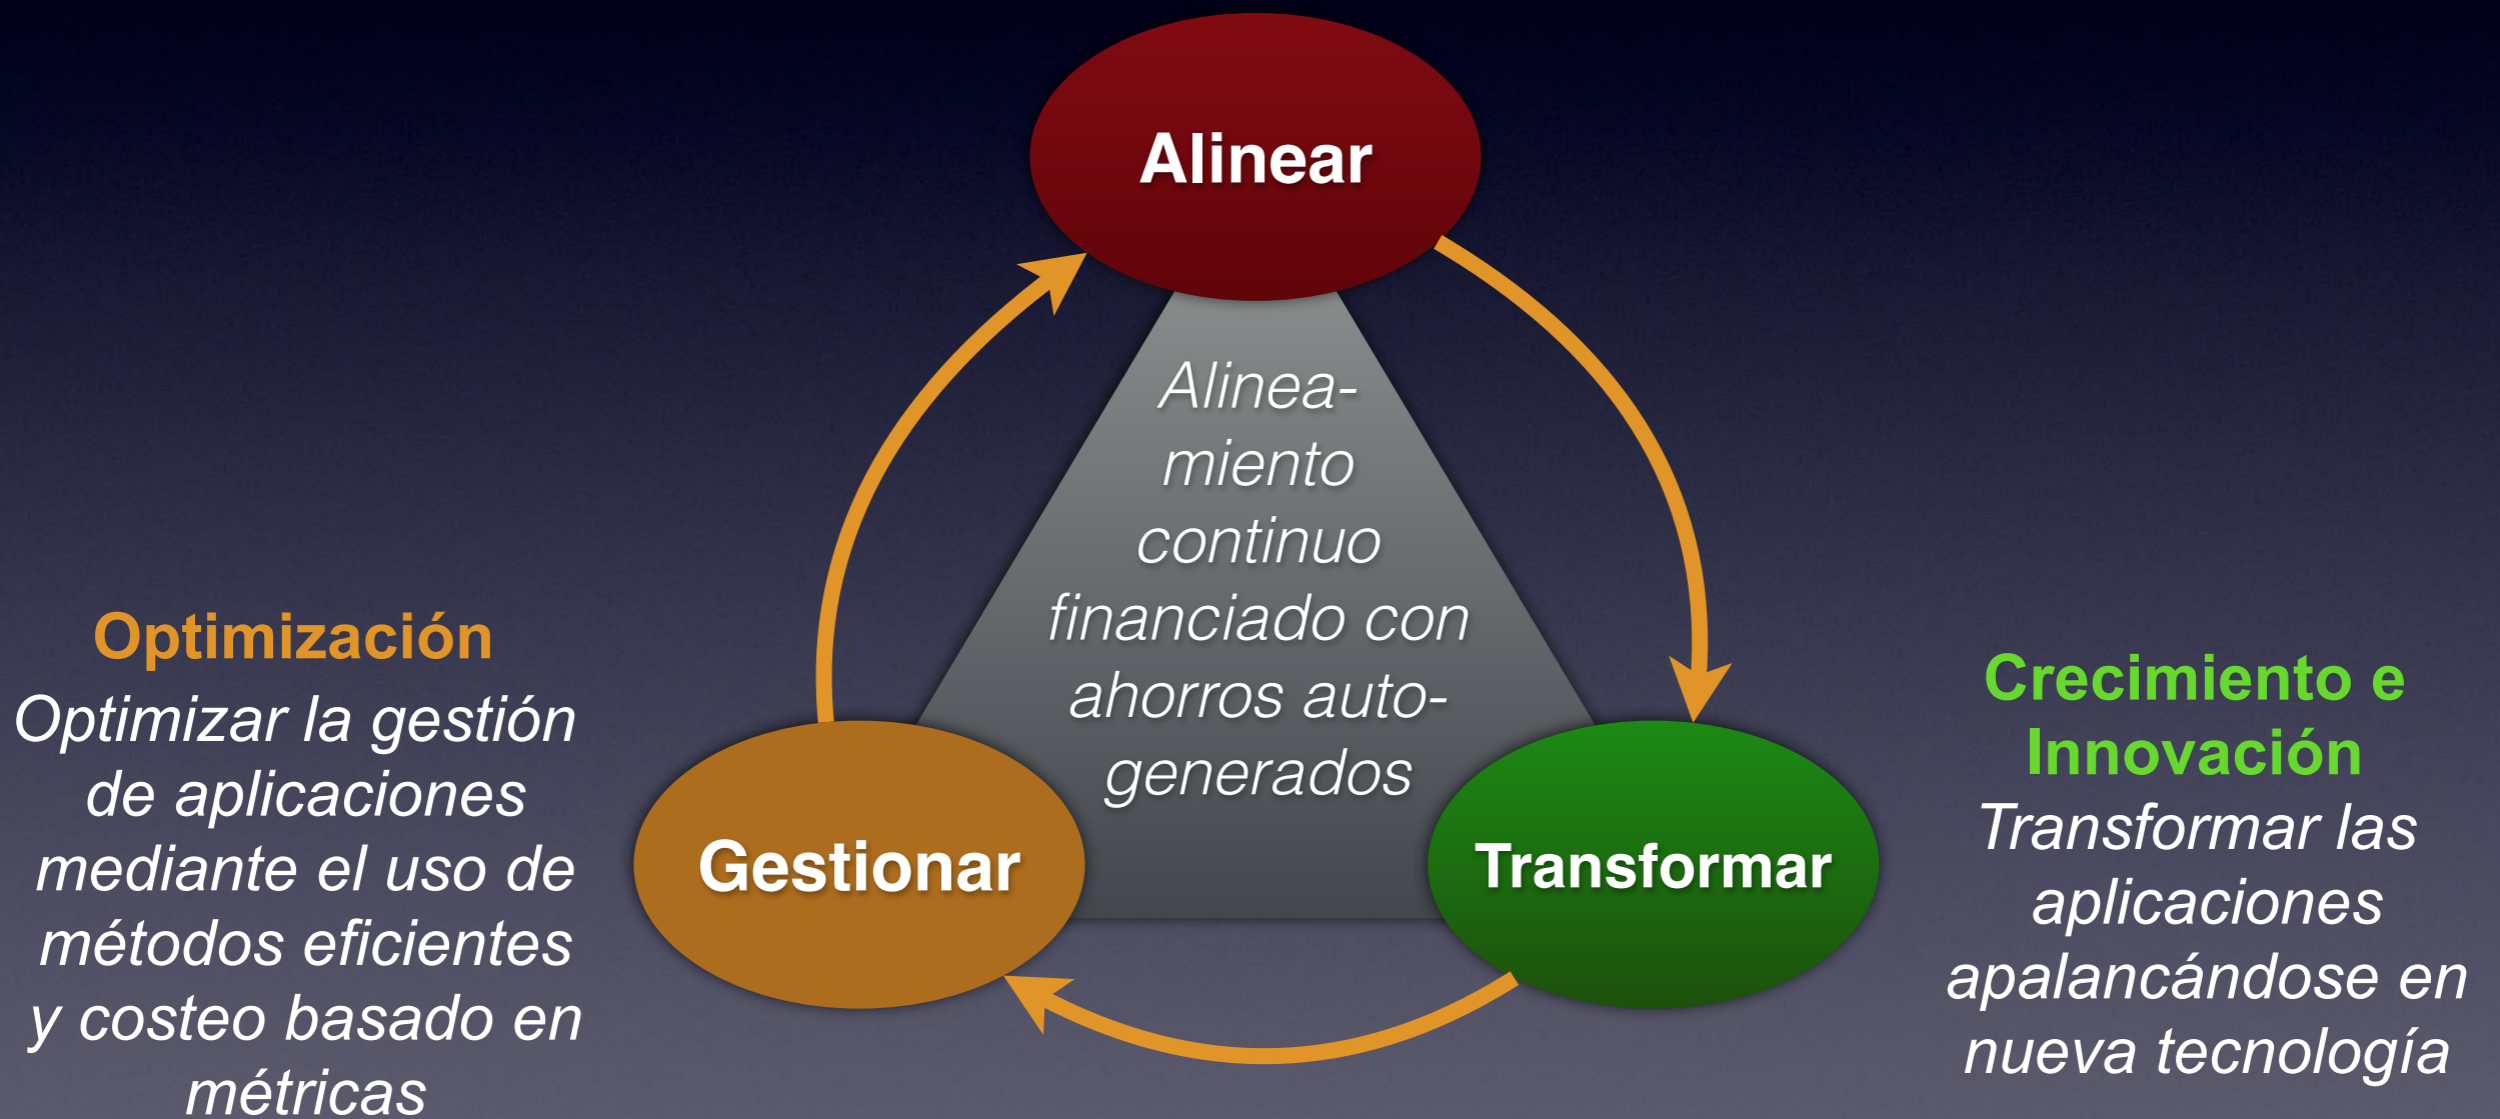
Alinear

Alineamiento continuo financiado con ahorros auto-generados

Optimización
Optimizar la gestión de aplicaciones mediante el uso de métodos eficientes y costeo basado en métricas

Gestionar

Transformar

Crecimiento e Innovación
Transformar las aplicaciones apalancándose en nueva tecnología